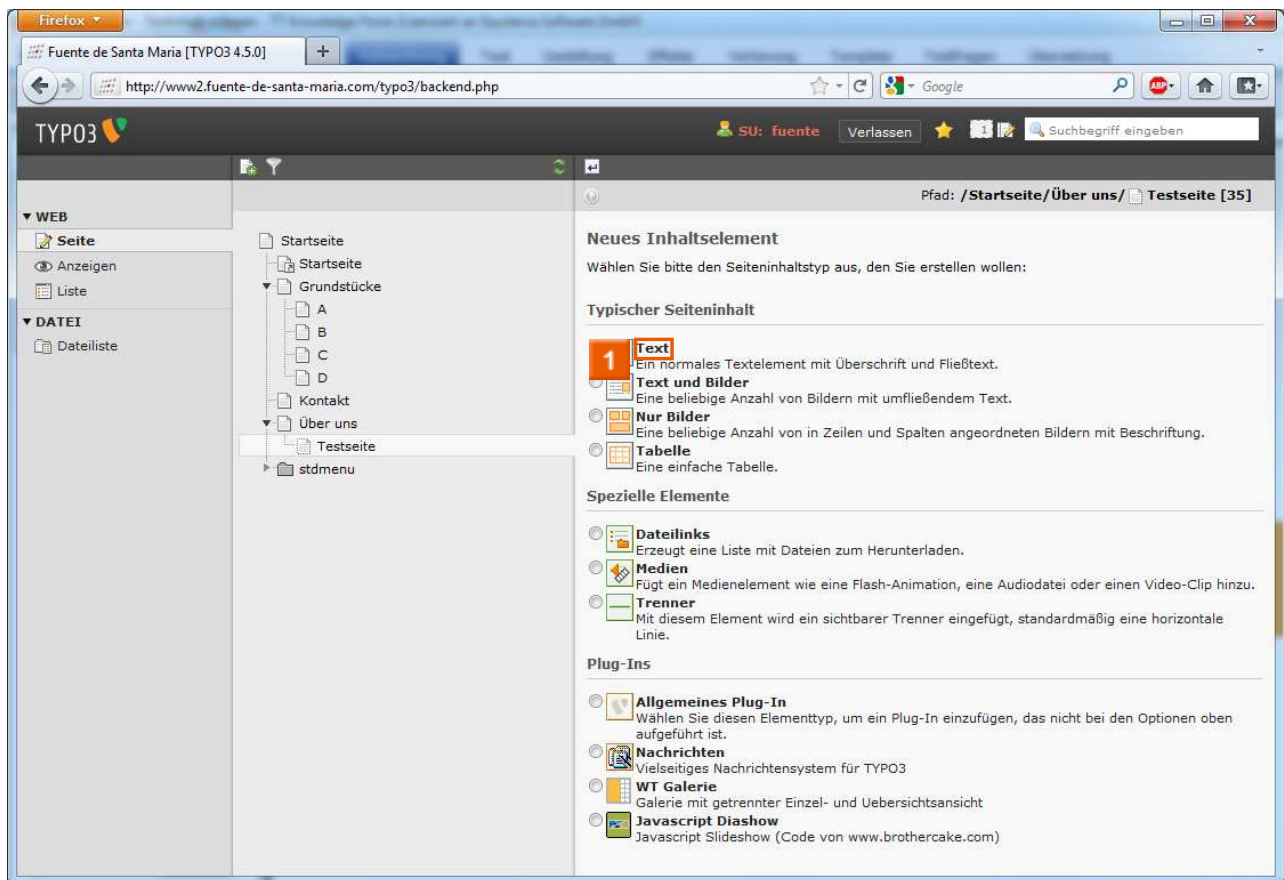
Firefox

Fuente de Santa Maria [TYPO3 4.5.0]

http://www2.fuente-de-santa-maria.com/typo3/backend.php

Google

TYPO3

SU: fuente Verlassen Suchbegriff eingeben

Pfad: /Startseite/Über uns/ Testseite [35]

▾ WEB
Seite
Anzeigen
Liste
▾ DATEI
Dateiliste

Startseite
Startseite
Grundstücke
A
B
C
D
Kontakt
Über uns
Testseite
stdmenu

Neues Inhaltselement

Wählen Sie bitte den Seiteninhaltstyp aus, den Sie erstellen wollen:

Typischer Seiteninhalt

1

Text
Ein normales Textelement mit Überschrift und Fließtext.

Text und Bilder
Eine beliebige Anzahl von Bildern mit umfließendem Text.

Nur Bilder
Eine beliebige Anzahl von in Zeilen und Spalten angeordneten Bildern mit Beschriftung.

Tabelle
Eine einfache Tabelle.

Spezielle Elemente

Dateilinks
Erzeugt eine Liste mit Dateien zum Herunterladen.

Medien
Fügt ein Medienelement wie eine Flash-Animation, eine Audiodatei oder einen Video-Clip hinzu.

Trenner
Mit diesem Element wird ein sichtbarer Trenner eingefügt, standardmäßig eine horizontale Linie.

Plug-Ins

Allgemeines Plug-In
Wählen Sie diesen Elementtyp, um ein Plug-In einzufügen, das nicht bei den Optionen oben aufgeführt ist.

Nachrichten
Vielseitiges Nachrichtensystem für TYPO3

WT Galerie
Galerie mit getrennter Einzel- und Uebersichtsansicht

Javascript Diashow
Javascript Slideshow (Code von www.brothercake.com)